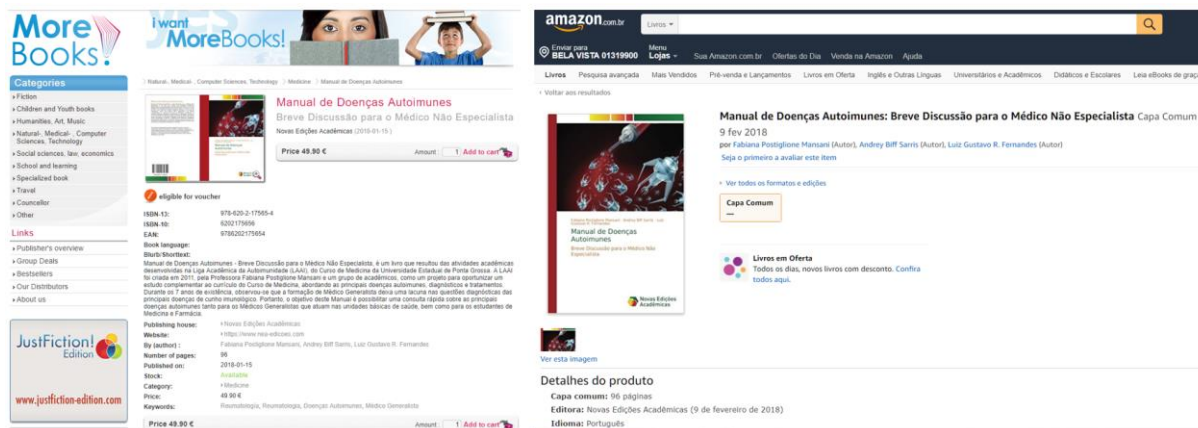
More Books!

i want MoreBooks!

Categories
» Fiction
» Children and Youth books
» Humanities, Art, Music
» Natural-, Medical-, Computer Sciences, Technology
» Social sciences, law, economics
» School and learning
» Specialized book
» Travel
» Councellor
» Other

Links
» Publisher's overview
» Group Deals
» Bestsellers
» Our Distributors
» About us

JustFiction! Edition
www.justfiction-edition.com

Natural-, Medical-, Computer Sciences, Technology | Medicine | Manual de Doenças Autoimunes

Manual de Doenças Autoimunes
Breve Discussão para o Médico Não Especialista
Novas Edições Acadêmicas (2018-01-15)

Price 49.90 € Amount: 1 Add to cart

eligible for voucher

ISBN-13: 978-620-2-17565-4
ISBN-10: 6202175656
EAN: 9786202175654
Book language:
Blurb/Shorttext:
Manual de Doenças Autoimunes - Breve Discussão para o Médico Não Especialista, é um livro que resultou das atividades acadêmicas desenvolvidas na Liga Acadêmica de Autoimunidade (LAAI), do Curso de Medicina da Universidade Estadual de Ponta Grossa. A LAAI foi criada em 2011, pela Professora Fabiana Postiglione Mansani e um grupo de acadêmicos, como um projeto para oportunizar um estudo complementar ao currículo de Curso de Medicina, abordando as principais doenças autoimunes, diagnósticos e tratamentos. Durante os 7 anos de existência, observou-se que a formação de Médico Generalista deixa uma lacuna nas questões diagnósticas das principais doenças de cunho imunológico. Portanto, o objetivo deste Manual é possibilitar uma consulta rápida sobre as principais doenças autoimunes tanto para os Médicos Generalistas que atuam nas unidades básicas de saúde, bem como para os estudantes de Medicina e Farmácia.
Publishing house: » Novas Edições Acadêmicas
Website: » https://www.nea-edicoes.com
By (author): Fabiana Postiglione Mansani, Andrey Biff Sarris, Luiz Gustavo R. Fernandes
Number of pages: 96
Published on: 2018-01-15
Stock: Available
Category: » Medicine
Price: 49.90 €
Keywords: Reumatologia, Reumatologia, Doenças Autoimunes, Médico Generalista

Price 49.90 € Amount: 1 Add to cart

amazon.com.br Livros
Enviar para BELA VISTA 01319900 Menu Lojas Sua Amazon.com.br Ofertas do Dia Venda na Amazon Ajuda
Livros Pesquisa avançada Mais Vendidos Pré-venda e Lançamentos Livros em Oferta Inglês e Outras Línguas Universitários e Acadêmicos Didáticos e Escolares Leia eBooks de graça
‹ Voltar aos resultados

Manual de Doenças Autoimunes: Breve Discussão para o Médico Não Especialista Capa Comum
9 fev 2018
por Fabiana Postiglione Mansani (Autor), Andrey Biff Sarris (Autor), Luiz Gustavo R. Fernandes (Autor)
Seja o primeiro a avaliar este item

› Ver todos os formatos e edições
Capa Comum
—

Livros em Oferta
Todos os dias, novos livros com desconto. Confira todos aqui.

Ver esta imagem

Detalhes do produto
Capa comum: 96 páginas
Editora: Novas Edições Acadêmicas (9 de fevereiro de 2018)
Idioma: Português